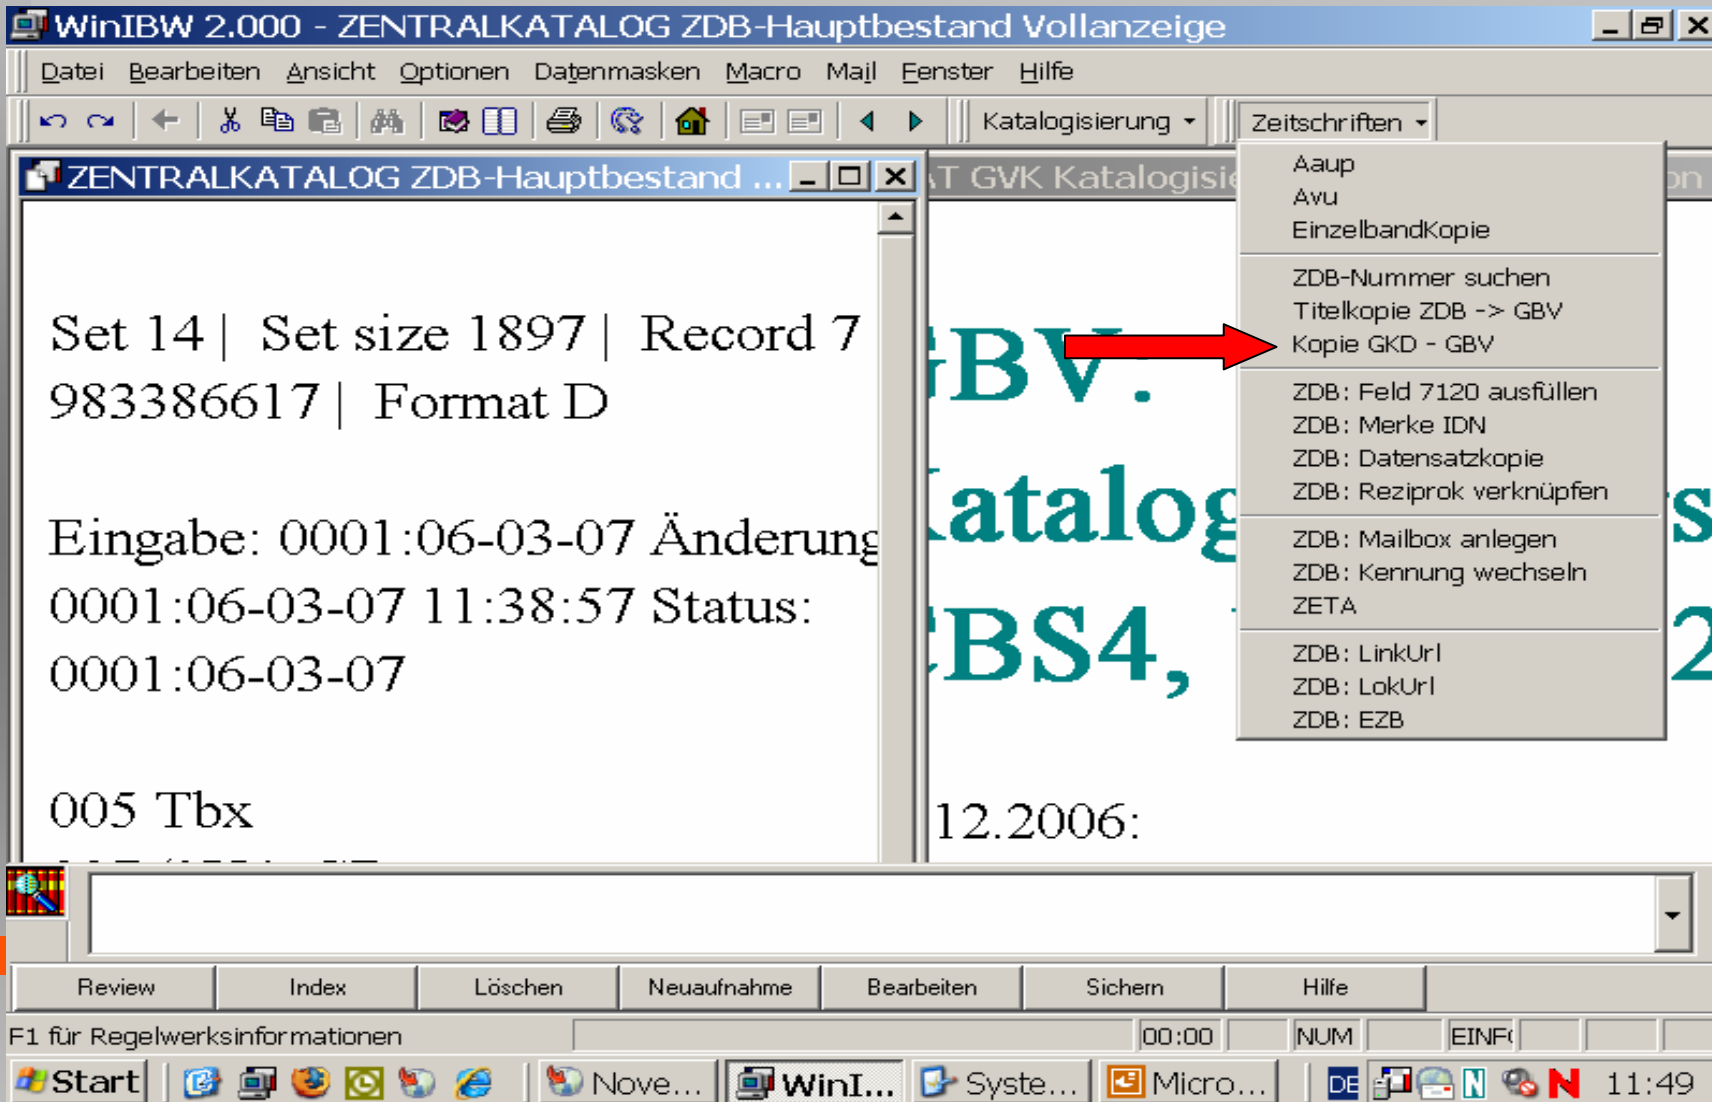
WinIBW 2.000 - ZENTRALKATALOG ZDB-Hauptbestand Vollanzeige

Datei Bearbeiten Ansicht Optionen Datenmasken Macro Mail Fenster Hilfe

Katalogisierung Zeitschriften

ZENTRALKATALOG ZDB-Hauptbestand ...

Set 14 | Set size 1897 | Record 7
983386617 | Format D

Eingabe: 0001:06-03-07 Änderung
0001:06-03-07 11:38:57 Status:
0001:06-03-07

005 Tbx

T GVK Katalogisie

GBV:
atalog
BS4,

12.2006:

Aaup
Avu
EinzelbandKopie
ZDB-Nummer suchen
Titelkopie ZDB -> GBV
Kopie GKD - GBV
ZDB: Feld 7120 ausfüllen
ZDB: Merke IDN
ZDB: Datensatzkopie
ZDB: Reziprok verknüpfen
ZDB: Mailbox anlegen
ZDB: Kennung wechseln
ZETA
ZDB: LinkUrl
ZDB: LokUrl
ZDB: EZB

Review Index Löschen Neuaufnahme Bearbeiten Sichern Hilfe

F1 für Regelwerksinformationen 00:00 NUM EINF

Start Nove... WinI... Syste... Micro... DE 11:49